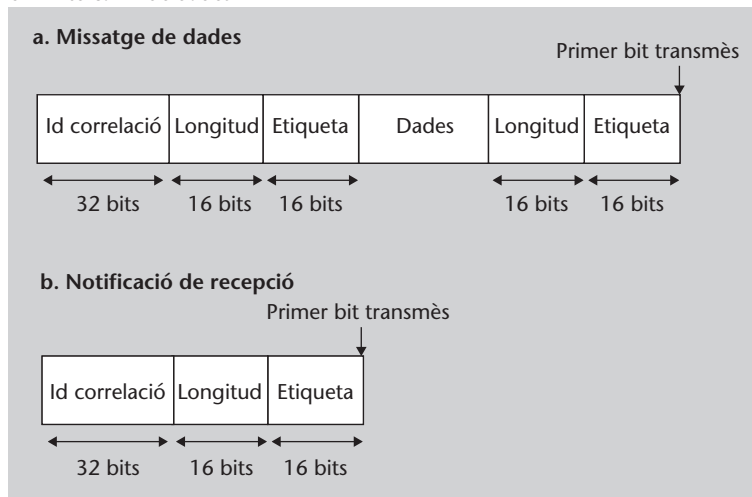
a. Missatge de dades

Primer bit transmès

| Id correlació | Longitud | Etiqueta | Dades | Longitud | Etiqueta |
|---|---|---|---|---|---|

32 bits 16 bits 16 bits 16 bits 16 bits

b. Notificació de recepció

Primer bit transmès

| Id correlació | Longitud | Etiqueta |
|---|---|---|

32 bits 16 bits 16 bits